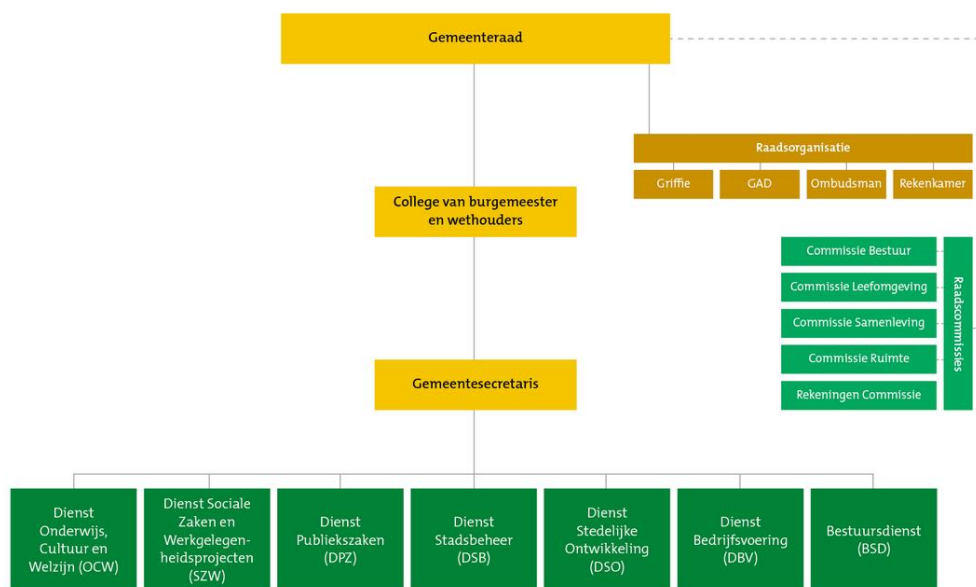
Gemeenteraad

Raadsorganisatie

Griffie

GAD

Ombudsman

Rekenkamer

College van burgemeester en wethouders

Commissie Bestuur

Commissie Leefomgeving

Commissie Samenleving

Commissie Ruimte

Rekeningen Commissie

Raadscommissies

Gemeentesecretaris

Dienst Onderwijs, Cultuur en Welzijn (OCW)

Dienst Sociale Zaken en Werkgelegenheidsprojecten (SZW)

Dienst Publiekszaken (DPZ)

Dienst Stadsbeheer (DSB)

Dienst Stedelijke Ontwikkeling (DSO)

Dienst Bedrijfsvoering (DBV)

Bestuursdienst (BSD)